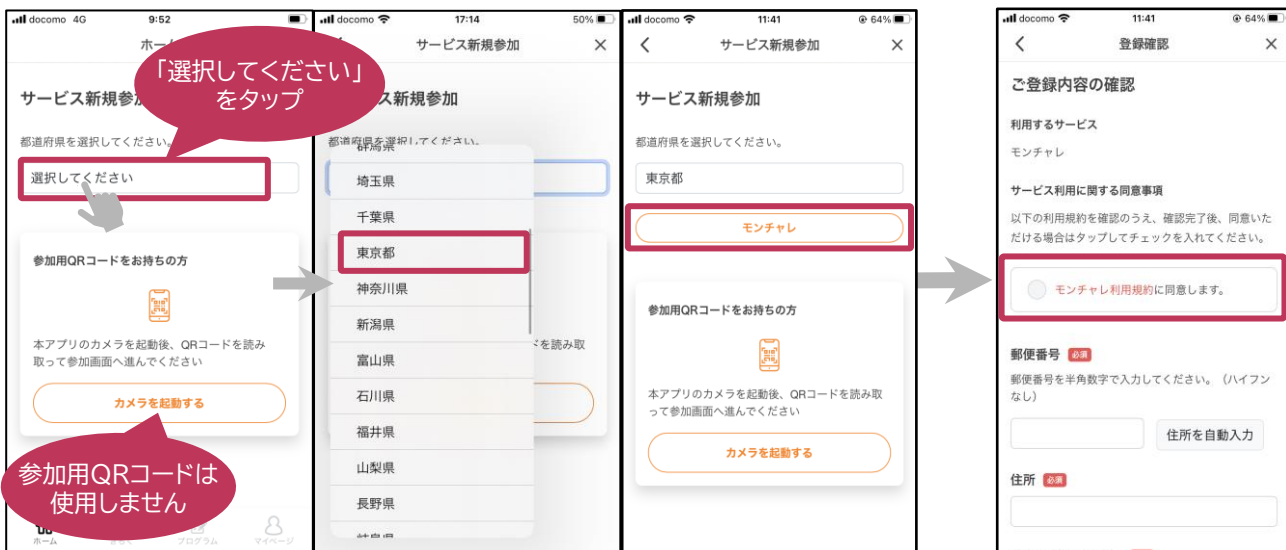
docomo 4G 9:52
ホー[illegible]
「選択してください」をタップ
サービス新規参加
都道府県を選択してください。
選択してください
参加用QRコードをお持ちの方
本アプリのカメラを起動後、QRコードを読み取って参加画面へ進んでください
カメラを起動する
参加用QRコードは使用しません
ホーム
プログラム
マイページ

docomo 17:14 50%
サービス新規参加
サービス新規参加
都道府県を選択してください。
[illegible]
埼玉県
千葉県
東京都
神奈川県
新潟県
富山県
石川県
福井県
山梨県
長野県
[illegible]
ドを読み取

docomo 11:41 64%
サービス新規参加
サービス新規参加
都道府県を選択してください。
東京都
モンチャレ
参加用QRコードをお持ちの方
本アプリのカメラを起動後、QRコードを読み取って参加画面へ進んでください
カメラを起動する

docomo 11:41 64%
登録確認
ご登録内容の確認
利用するサービス
モンチャレ
サービス利用に関する同意事項
以下の利用規約を確認のうえ、確認完了後、同意いただける場合はタップしてチェックを入れてください。
モンチャレ利用規約に同意します。
郵便番号 必須
郵便番号を半角数字で入力してください。（ハイフンなし）
住所を自動入力
住所 必須